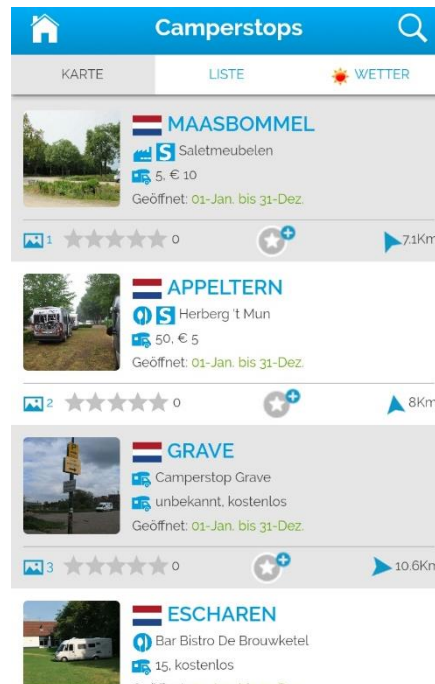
Camperstops

KARTE
LISTE
WETTER

MAASBOMMEL
S Saletmeubelen
5, € 10
Geöffnet: 01-Jan. bis 31-Dez.
1 0 7.1Km

APPELTERN
S Herberg 't Mun
50, € 5
Geöffnet: 01-Jan. bis 31-Dez.
2 0 8Km

GRAVE
Camperstop Grave
unbekannt, kostenlos
Geöffnet: 01-Jan. bis 31-Dez.
3 0 10.6Km

ESCHAREN
Bar Bistro De Brouwketel
15, kostenlos
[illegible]